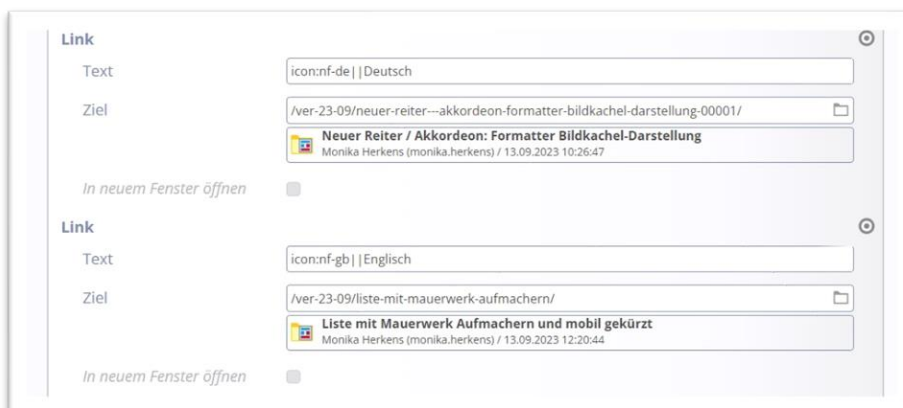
Link

Text icon:nf-de||Deutsch

Ziel /ver-23-09/neuer-reiter---akkordeon-formatter-bildkachel-darstellung-00001/

Neuer Reiter / Akkordeon: Formatter Bildkachel-Darstellung
Monika Herkens (monika.herkens) / 13.09.2023 10:26:47

In neuem Fenster öffnen

Link

Text icon:nf-gb||Englisch

Ziel /ver-23-09/liste-mit-mauerwerk-aufmachern/

Liste mit Mauerwerk Aufmachern und mobil gekürzt
Monika Herkens (monika.herkens) / 13.09.2023 12:20:44

In neuem Fenster öffnen